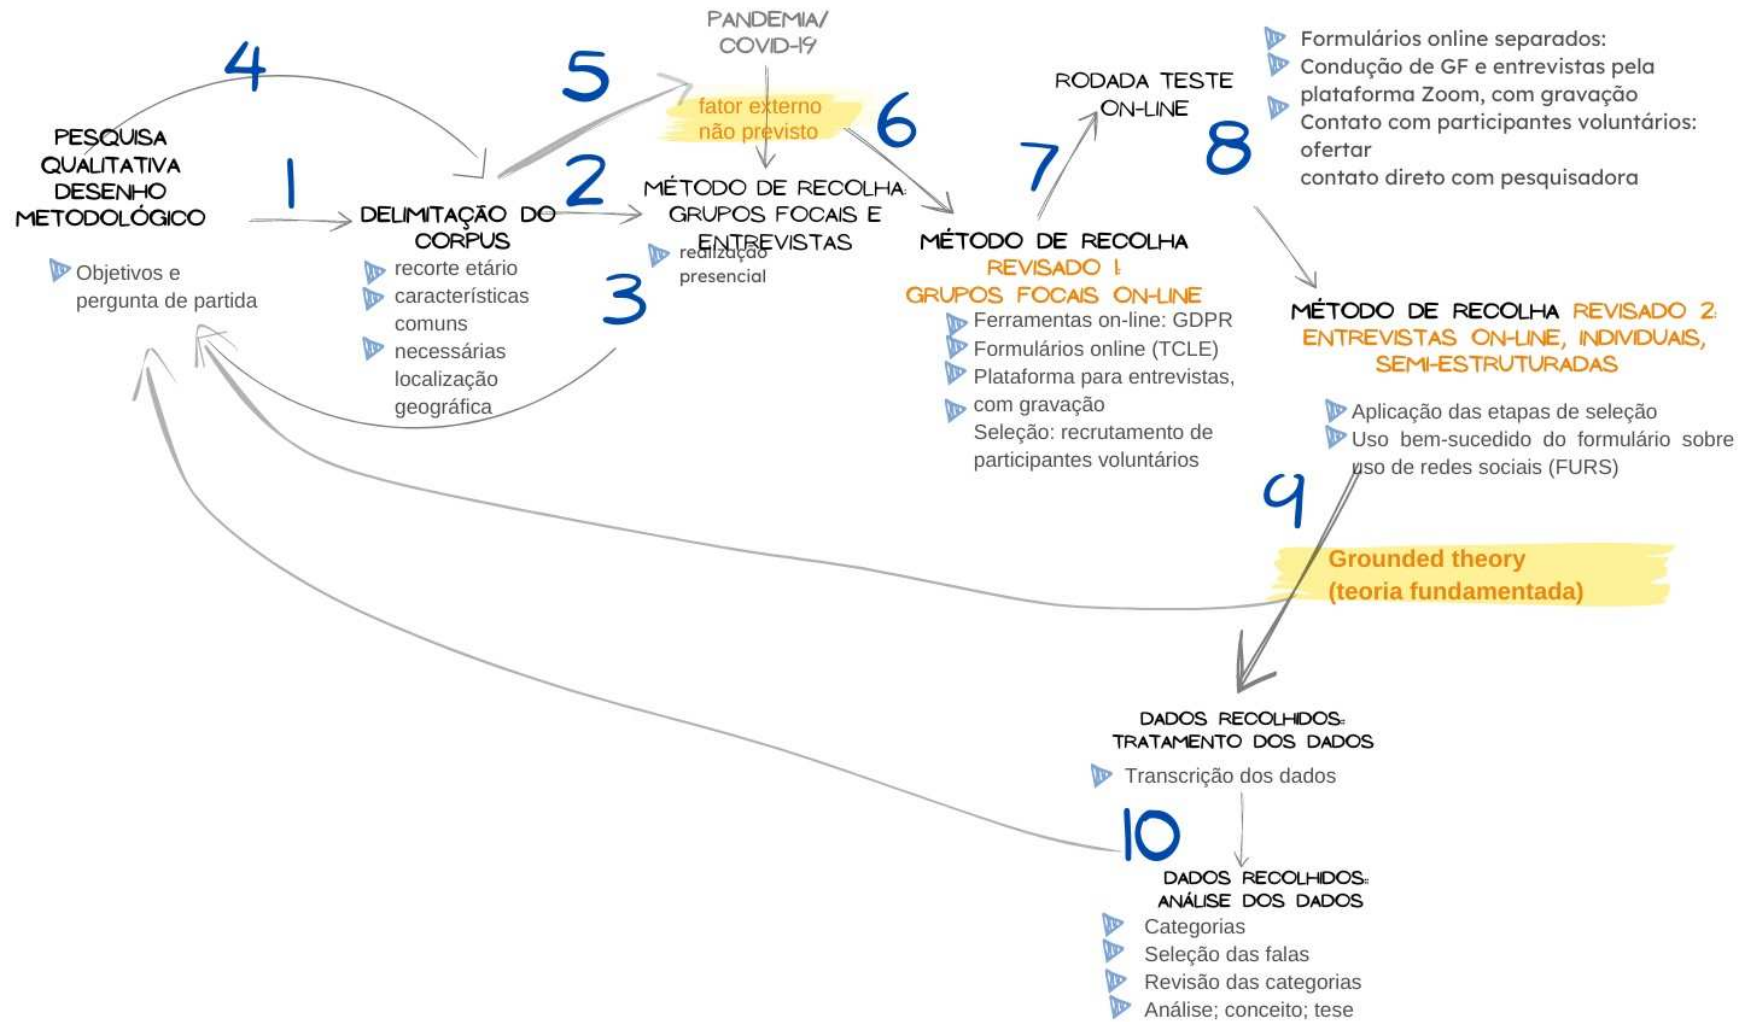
PANDEMIA/ COVID-19

4

5

fator externo não previsto

6

RODADA TESTE ON-LINE

7

8

Formulários online separados:
Condução de GF e entrevistas pela plataforma Zoom, com gravação
Contato com participantes voluntários: ofertar
contato direto com pesquisadora

PESQUISA QUALITATIVA DESENHO METODOLÓGICO

Objetivos e pergunta de partida

1

DELIMITAÇÃO DO CORPUS

recorte etário
características comuns
necessárias
localização geográfica

2

MÉTODO DE RECOLHA: GRUPOS FOCAIS E ENTREVISTAS

realização presencial

3

MÉTODO DE RECOLHA REVISADO 1: GRUPOS FOCAIS ON-LINE

Ferramentas on-line: GDPR
Formulários online (TCLE)
Plataforma para entrevistas, com gravação
Seleção: recrutamento de participantes voluntários

MÉTODO DE RECOLHA REVISADO 2: ENTREVISTAS ON-LINE, INDIVIDUAIS, SEMI-ESTRUTURADAS

Aplicação das etapas de seleção
Uso bem-sucedido do formulário sobre uso de redes sociais (FURS)

9

Grounded theory (teoria fundamentada)

DADOS RECOLHIDOS: TRATAMENTO DOS DADOS

Transcrição dos dados

10

DADOS RECOLHIDOS: ANÁLISE DOS DADOS

Categorias
Seleção das falas
Revisão das categorias
Análise; conceito; tese